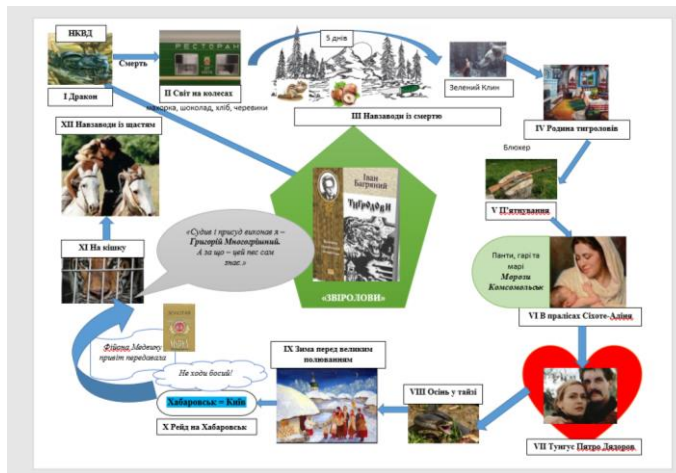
НКВД

Смерть

I Дракон

РЕСТОРАН

II Світ на колесах

морква, шоколад, хліб, черевики

5 днів

Зелений Клин

III Навзаводи із смертю

IV Родина тигроловів

XII Навзаводи із щастям

Іван Багряний

Тигролови

Блокер

V П'ятнування

«Суддя і присуд виконав я – Григорій Многогрішний. А за що – цей пес сам знає.»

XI На кішку

«ЗВІРОЛОВИ»

Панти, гарі та марі
Морози
Комсомольськ

VI В пралісах Сіхоте-Аліня

Фійона Медешку привіт передавали

Не ходи босий!

IX Зима перед великим полюванням

Хабаровськ – Київ

X Рейд на Хабаровськ

VIII Осінь у тайзі

VII Тунгус Пятро Дядоров